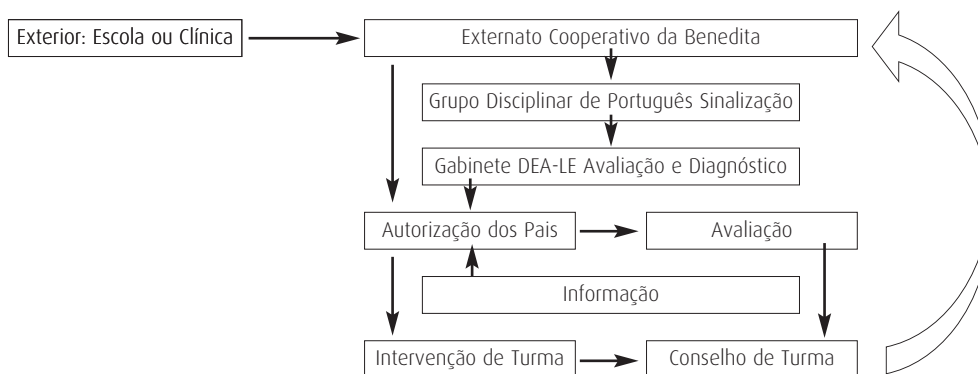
Exterior: Escola ou Clínica

Externato Cooperativo da Benedita

Grupo Disciplinar de Português Sinalização

Gabinete DEA-LE Avaliação e Diagnóstico

Autorização dos Pais

Avaliação

Informação

Intervenção de Turma

Conselho de Turma